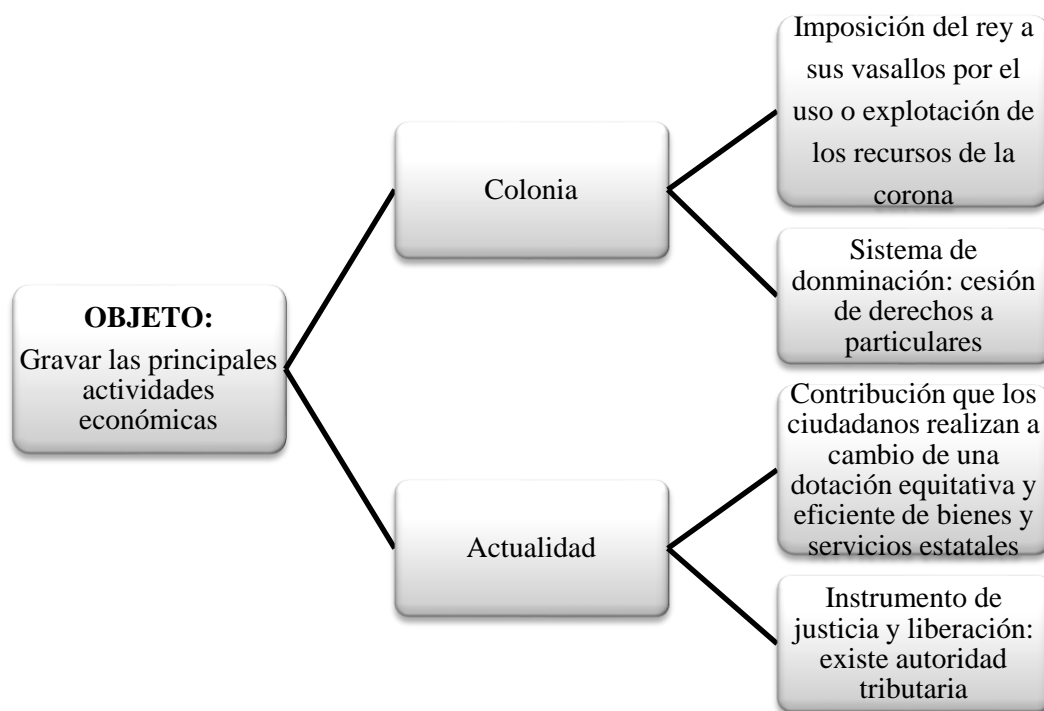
OBJETO:
Gravar las principales actividades económicas

Colonia

Imposición del rey a sus vasallos por el uso o explotación de los recursos de la corona

Sistema de donminación: cesión de derechos a particulares

Actualidad

Contribución que los ciudadanos realizan a cambio de una dotación equitativa y eficiente de bienes y servicios estatales

Instrumento de justicia y liberación: existe autoridad tributaria